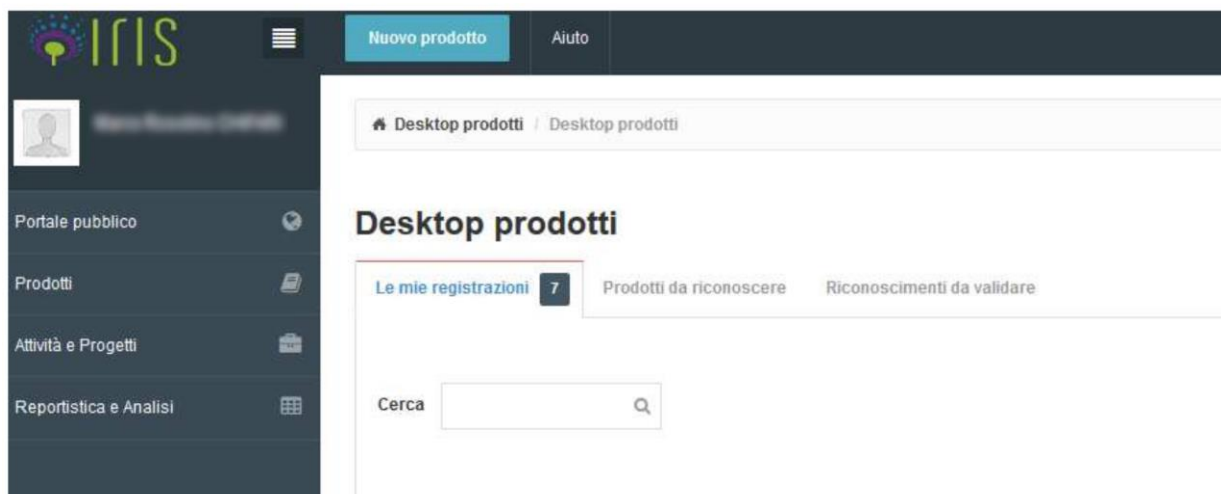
IRIS

Nuovo prodotto

Aiuto

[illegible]

Desktop prodotti / Desktop prodotti

Portale pubblico

Prodotti

Attività e Progetti

Reportistica e Analisi

Desktop prodotti

Le mie registrazioni 7

Prodotti da riconoscere

Riconoscimenti da validare

Cerca